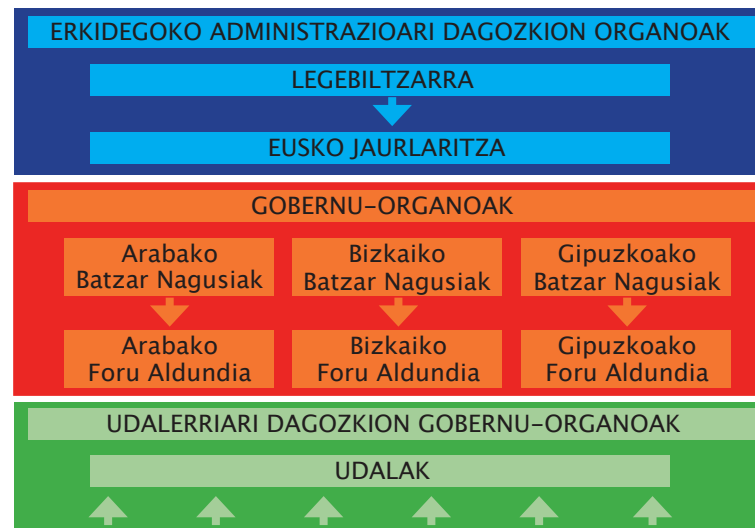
ERKIDEGOKO ADMINISTRAZIOARI DAGOZKION ORGANOAK

LEGEBILTZARRA

EUSKO JAURLARITZA

GOBERNU-ORGANOAK

Arabako Batzar Nagusiak

Bizkaiko Batzar Nagusiak

Gipuzkoako Batzar Nagusiak

Arabako Foru Aldundia

Bizkaiko Foru Aldundia

Gipuzkoako Foru Aldundia

UDALERRIARI DAGOZKION GOBERNU-ORGANOAK

UDALAK